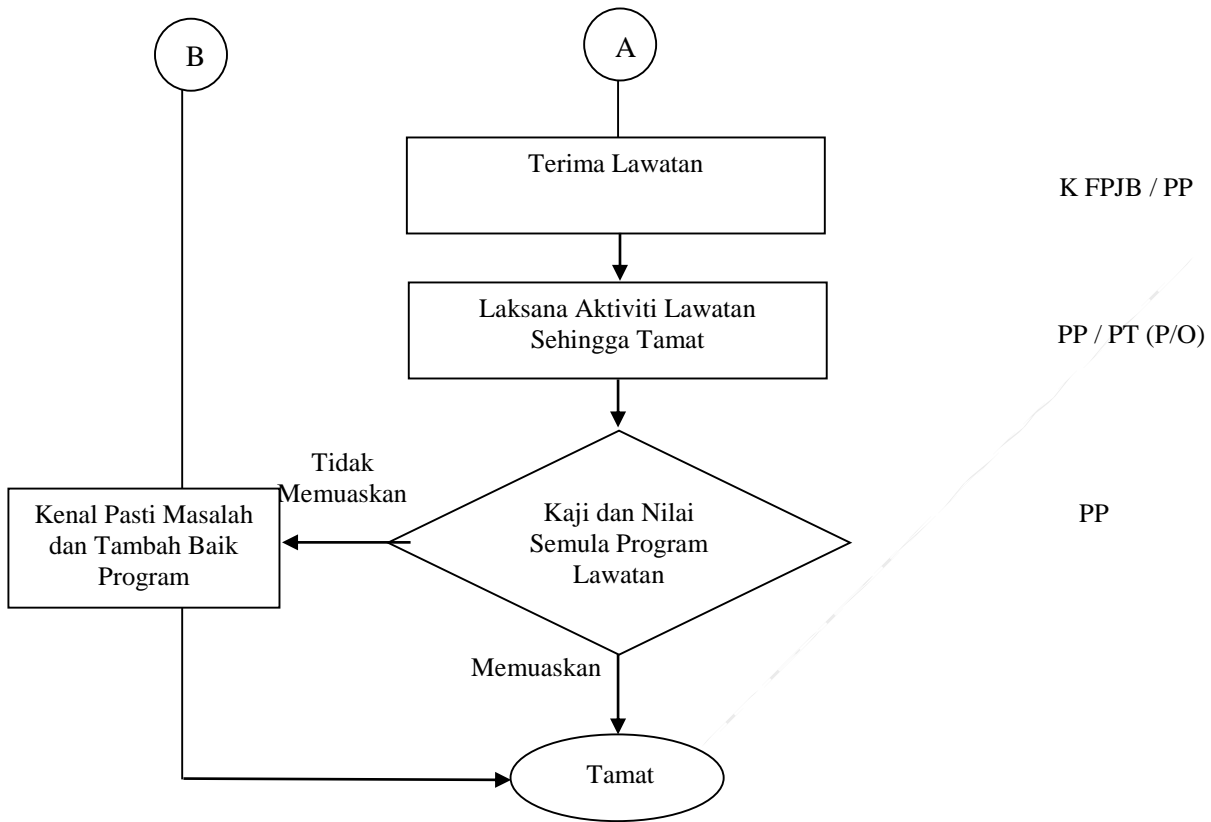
B

A

Terima Lawatan

K FPJB / PP

Laksana Aktiviti Lawatan Sehingga Tamat

PP / PT (P/O)

Tidak Memuaskan

Kenal Pasti Masalah dan Tambah Baik Program

Kaji dan Nilai Semula Program Lawatan

PP

Memuaskan

Tamat